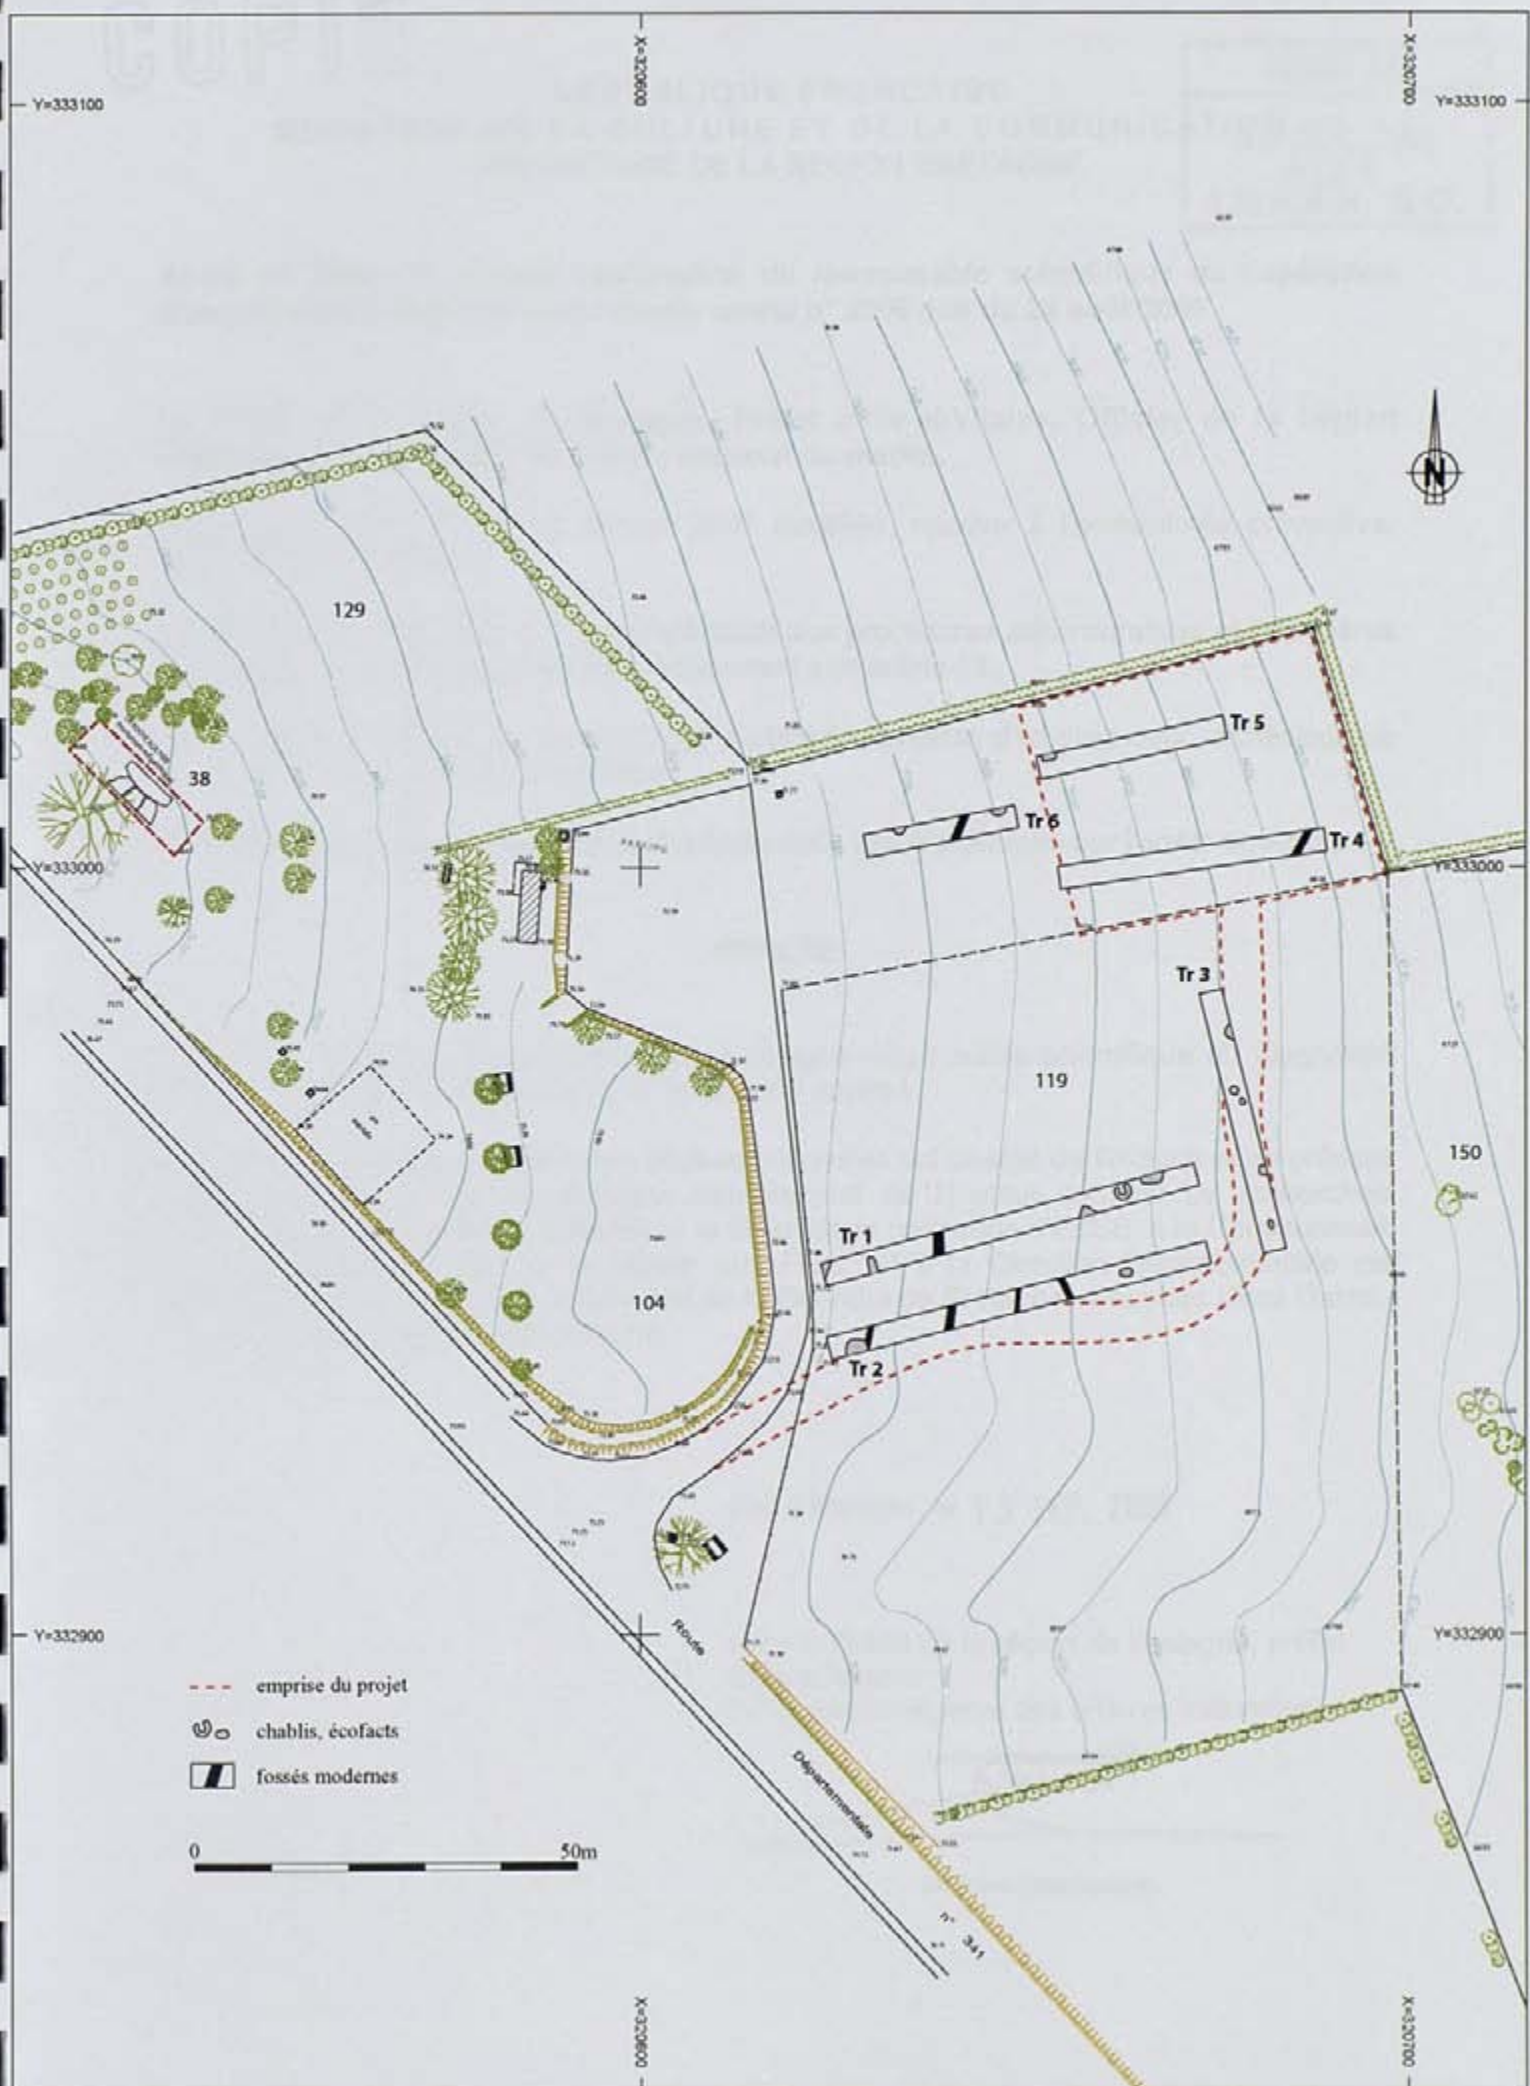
Y=333100

X=320600

X=320700

Y=333100

N

129

38

Tr 5

Tr 6

Tr 4

Y=333000

Y=333000

Tr 3

119

150

Tr 1

104

Tr 2

Y=332900

Y=332900

Route

Départementale

n° 341

- - - emprise du projet

chablis, écofacts

fossés modernes

0

50m

X=320600

X=320700